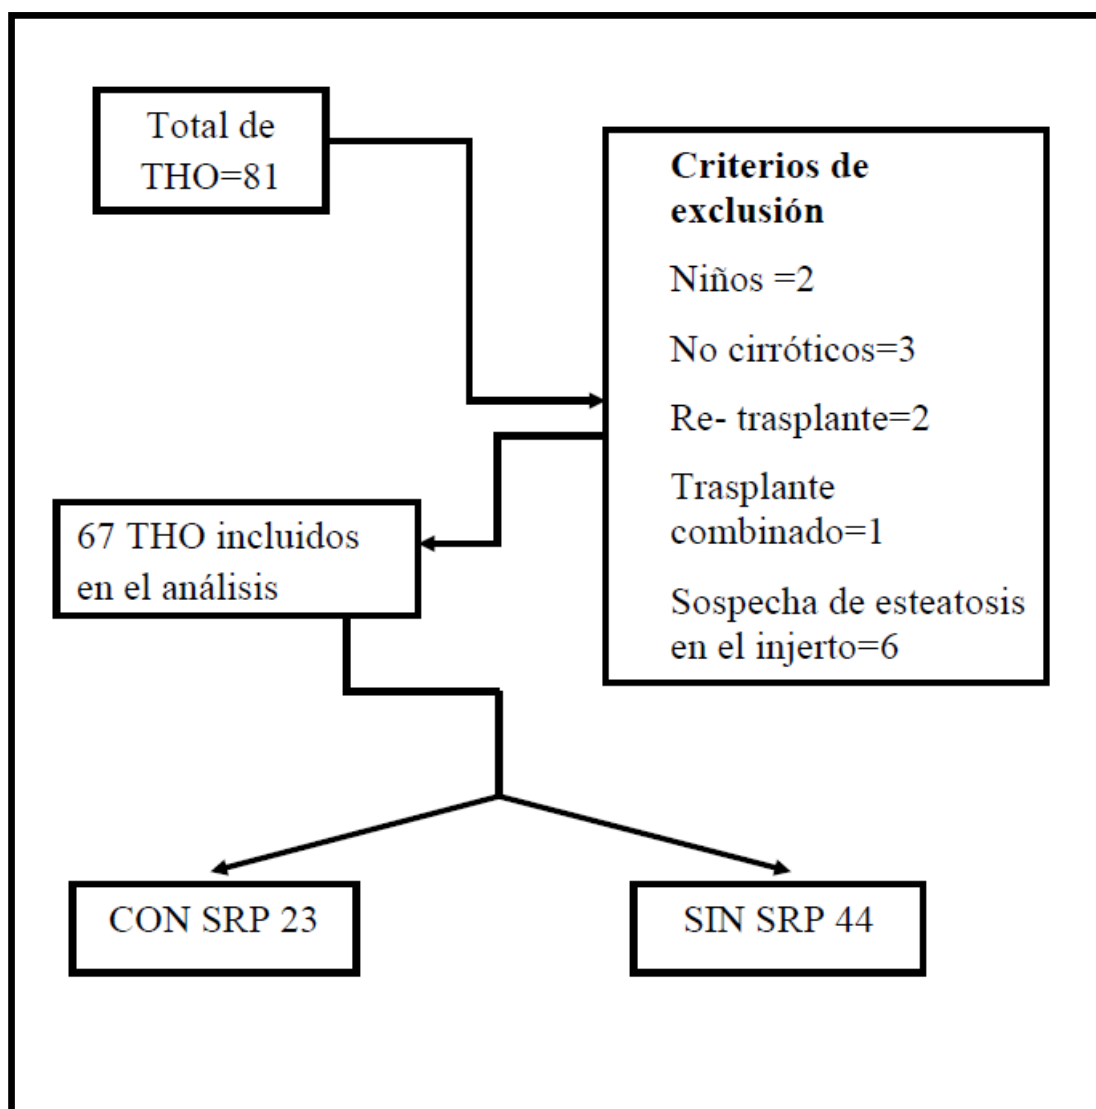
Total de THO=81

Criterios de exclusión

Niños =2

No cirróticos=3

Re- trasplante=2

Trasplante combinado=1

Sospecha de esteatosis en el injerto=6

67 THO incluidos en el análisis

CON SRP 23

SIN SRP 44